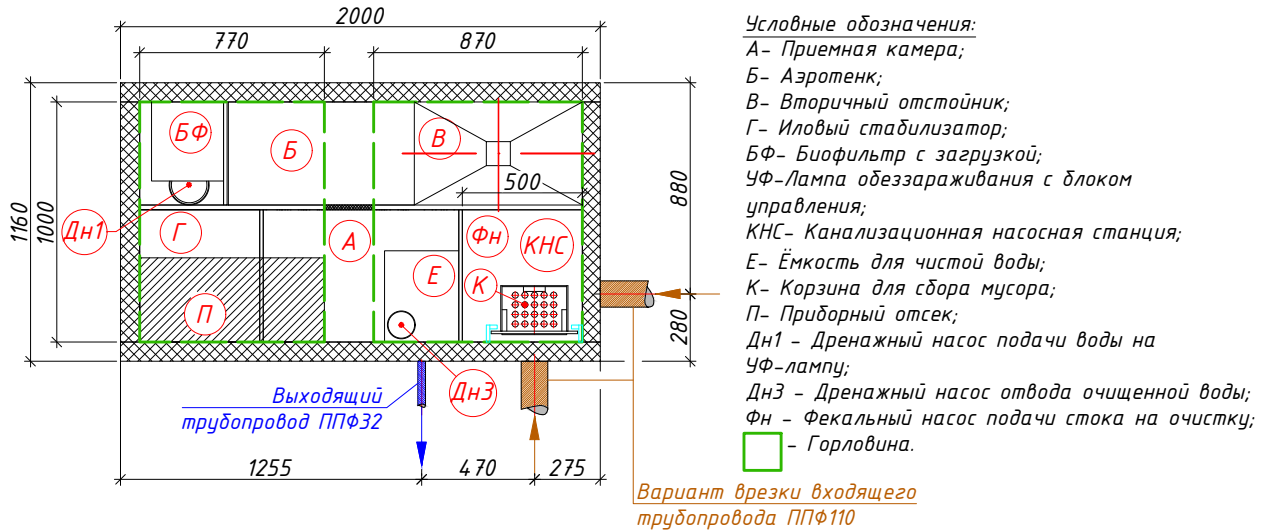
2000

770

870

1160

1000

880

500

280

БФ

Б

В

Дн1

Г

А

Фн

КНС

Е

К

П

Дн3

Выходящий трубопровод ППФ32

1255

470

275

Вариант врезки входящего трубопровода ППФ110

Условные обозначения:
А- Приемная камера;
Б- Аэротенк;
В- Вторичный отстойник;
Г- Иловый стабилизатор;
БФ- Биофильтр с загрузкой;
УФ-Лампа обеззараживания с блоком управления;
КНС- Канализационная насосная станция;
Е- Ёмкость для чистой воды;
К- Корзина для сбора мусора;
П- Приборный отсек;
Дн1 - Дренажный насос подачи воды на УФ-лампу;
Дн3 - Дренажный насос отвода очищенной воды;
Фн - Фекальный насос подачи стока на очистку;
- Горловина.